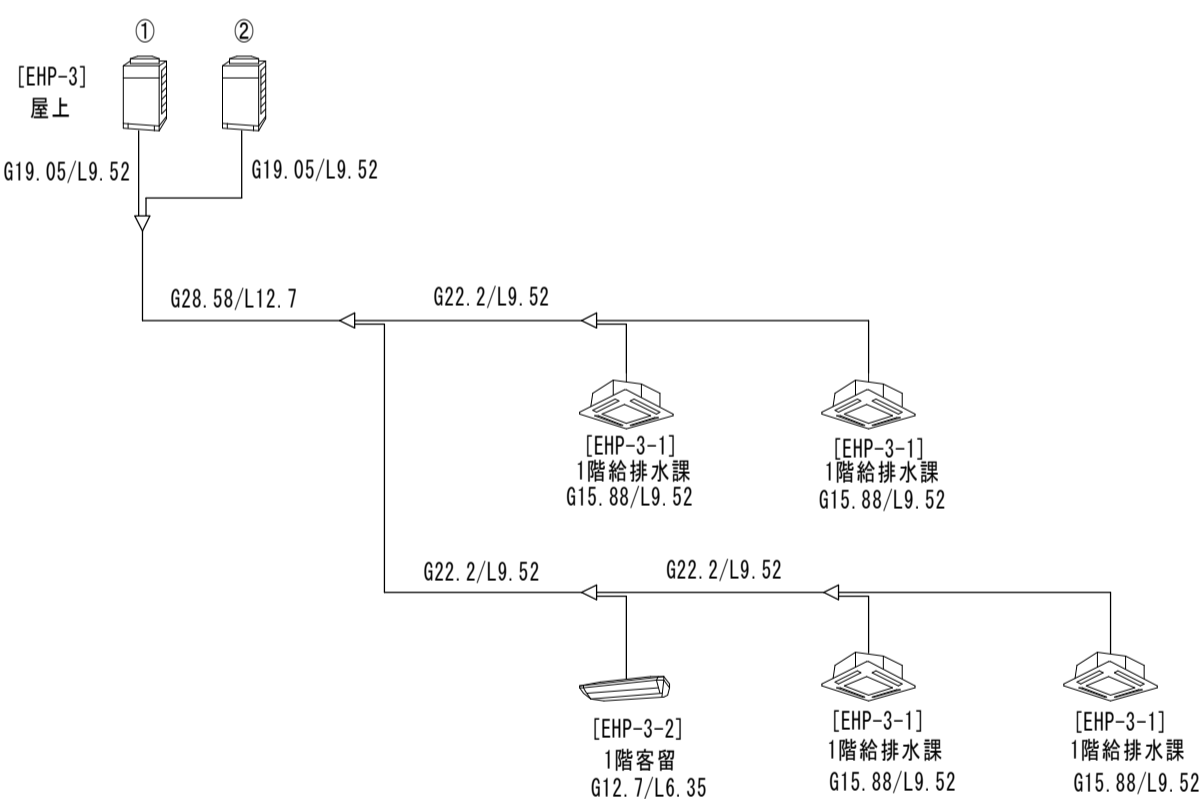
①
②
[EHP-3]
屋上
G19.05/L9.52
G19.05/L9.52

G28.58/L12.7
G22.2/L9.52

[EHP-3-1]
1階給排水課
G15.88/L9.52

[EHP-3-1]
1階給排水課
G15.88/L9.52

G22.2/L9.52
G22.2/L9.52

[EHP-3-2]
1階客留
G12.7/L6.35

[EHP-3-1]
1階給排水課
G15.88/L9.52

[EHP-3-1]
1階給排水課
G15.88/L9.52